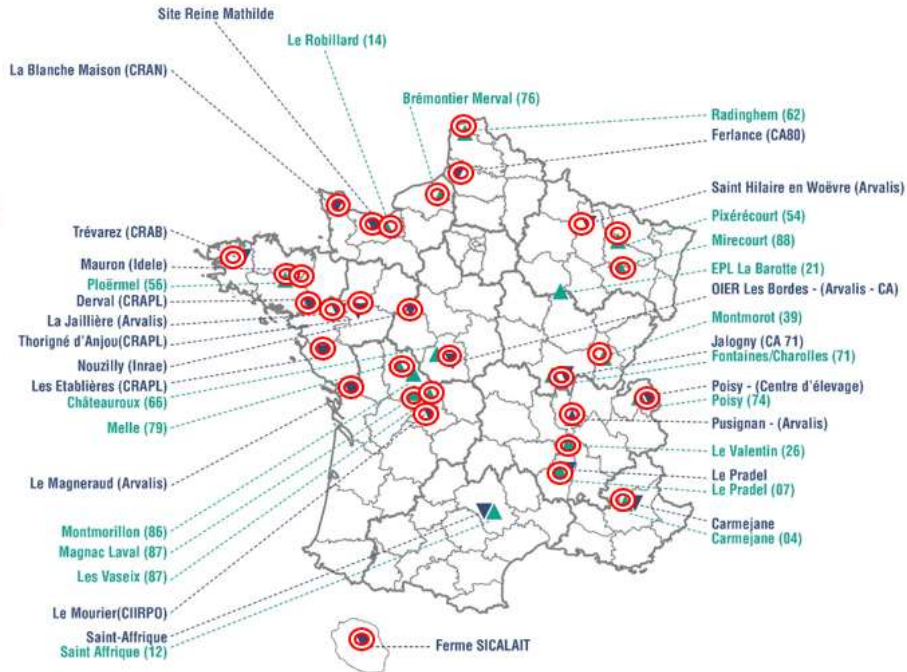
Site Reine Mathilde
Le Robillard (14)
La Blanche Maison (CRAN)
Brémontier Merval (76)
Radinghem (62)
Ferlance (CA80)
Saint Hilaire en Woëvre (Arvalis)
Trévarez (CRAB)
Pixérécourt (54)
Mirecourt (88)
Mauron (Idele)
EPL La Barotte (21)
Ploërmel (56)
Derval (CRAPL)
OIER Les Bordes - (Arvalis - CA)
La Jaillière (Arvalis)
Montmorot (39)
Thorigné d'Anjou(CRAPL)
Jalogny (CA 71)
Nouzilly (Inrae)
Fontaines/Charolles (71)
Les Etablières (CRAPL)
Poisy - (Centre d'élevage)
Châteauroux (66)
Poisy (74)
Melle (79)
Pusignan - (Arvalis)
Le Valentin (26)
Le Magneraud (Arvalis)
Le Pradel
Le Pradel (07)
Carmejane
Montmorillon (86)
Carmejane (04)
Magnac Laval (87)
Les Vaseix (87)
Le Mourier(CIIRPO)
Saint-Affrique
Saint Affrique (12)
Ferme SICALAIT